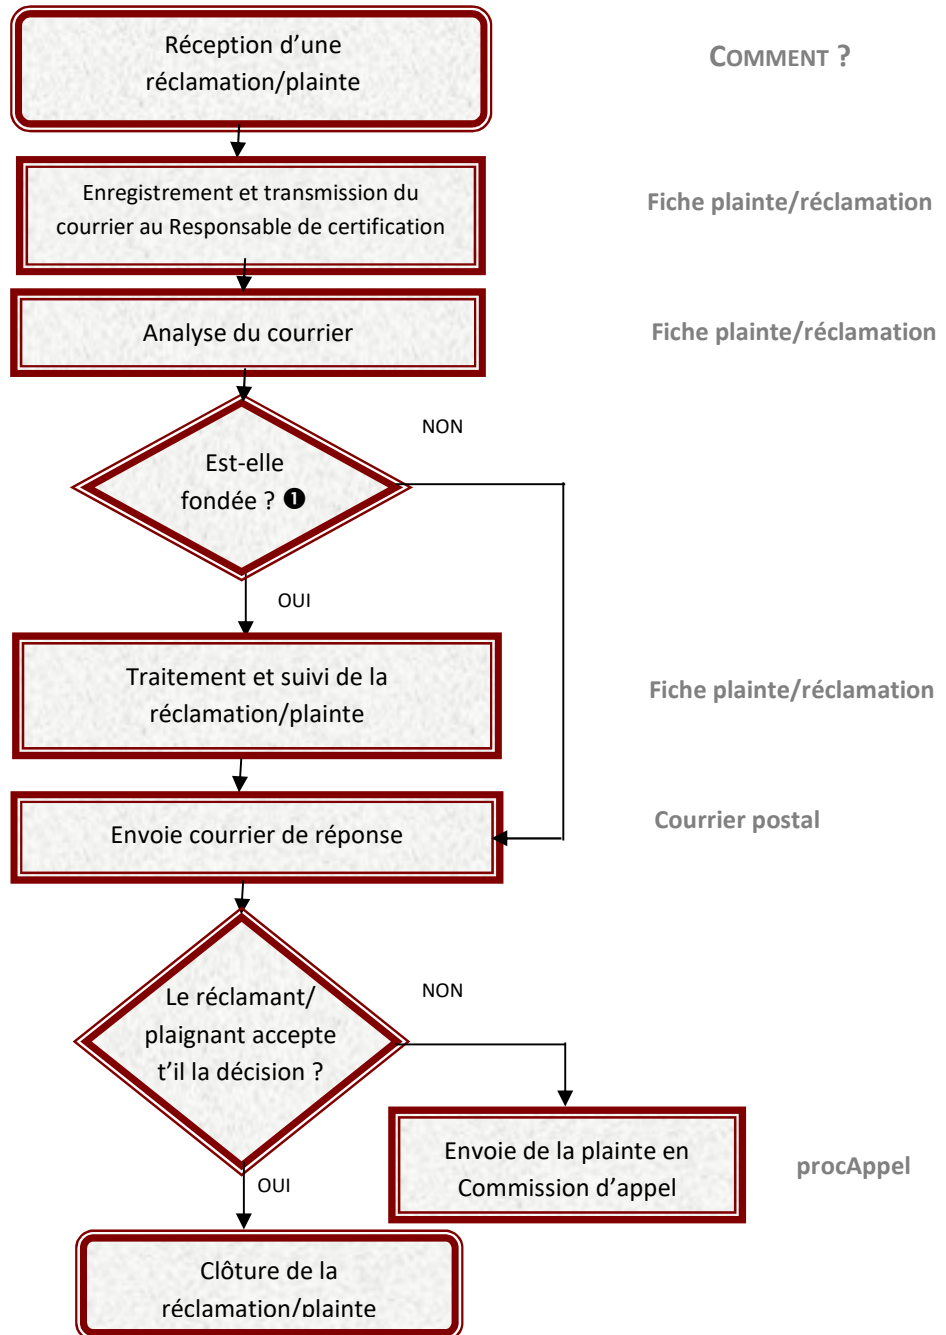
Réception d'une réclamation/plainte

COMMENT ?

Enregistrement et transmission du courrier au Responsable de certification

Fiche plainte/réclamation

Analyse du courrier

Fiche plainte/réclamation

Est-elle fondée ? ❶

NON

OUI

Traitement et suivi de la réclamation/plainte

Fiche plainte/réclamation

Envoie courrier de réponse

Courrier postal

Le réclamant/ plaignant accepte t'il la décision ?

NON

Envoie de la plainte en Commission d'appel

procAppel

OUI

Clôture de la réclamation/plainte